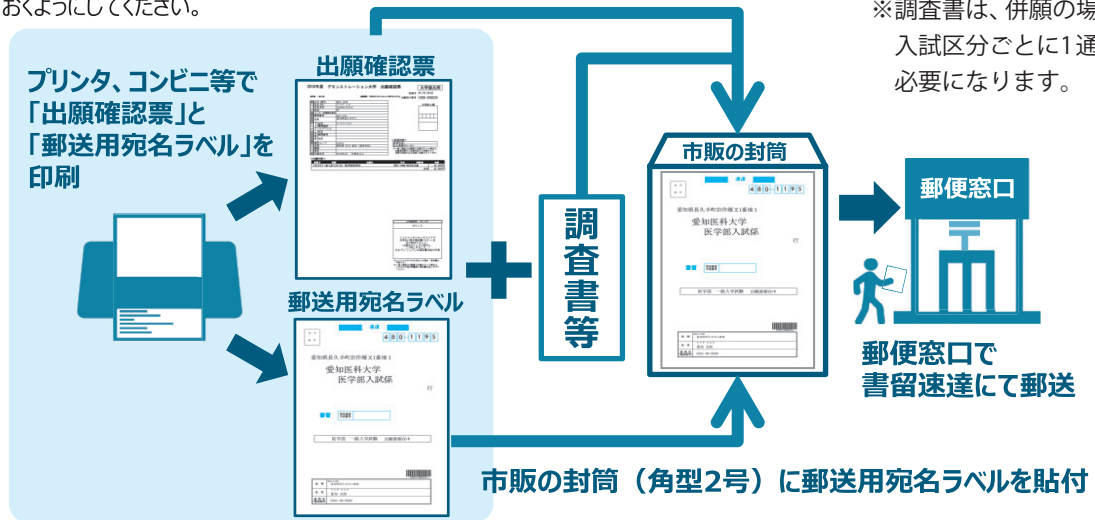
おくようにしてください。

※調査書は、併願の場
入試区分ごとに1通
必要になります。

プリンタ、コンビニ等で「出願確認票」と「郵送用宛名ラベル」を印刷

出願確認票

郵送用宛名ラベル

480-1195
愛知県長久手市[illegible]
愛知医科大学
医学部入試係
行

調査書等

市販の封筒

480-1195
愛知県長久手市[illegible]
愛知医科大学
医学部入試係
行

郵便窓口

郵便窓口で
書留速達にて郵送

市販の封筒（角型2号）に郵送用宛名ラベルを貼付